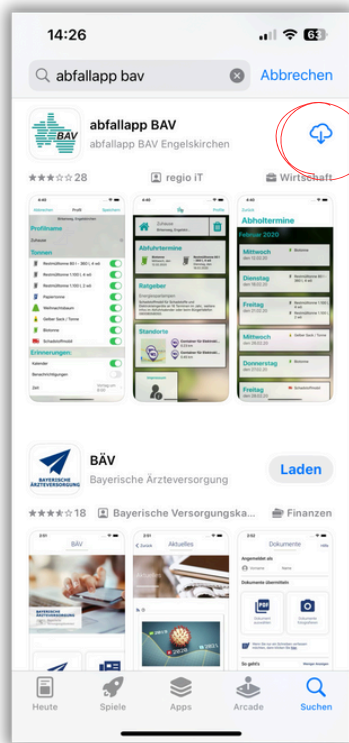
14:26

63

abfallapp bav

Abbrechen

BAV

abfallapp BAV

abfallapp BAV Engelskirchen

28

regio iT

Wirtschaft

Profilname

Tonnen

Erinnerungen

Abfuhrtermine

Ratgeber

Standorte

Abholtermine

Februar 2020

Mittwoch

Dienstag

Freitag

Mittwoch

Donnerstag

Freitag

BÄV

Bayerische Ärzteversorgung

BAYERISCHE ÄRZTEVERSORGUNG

Laden

18

Bayerische Versorgungska...

Finanzen

BÄV

Aktuelles

Dokumente

Angemeldet als

Dokumente übermitteln

Heute

Spiele

Apps

Arcade

Suchen